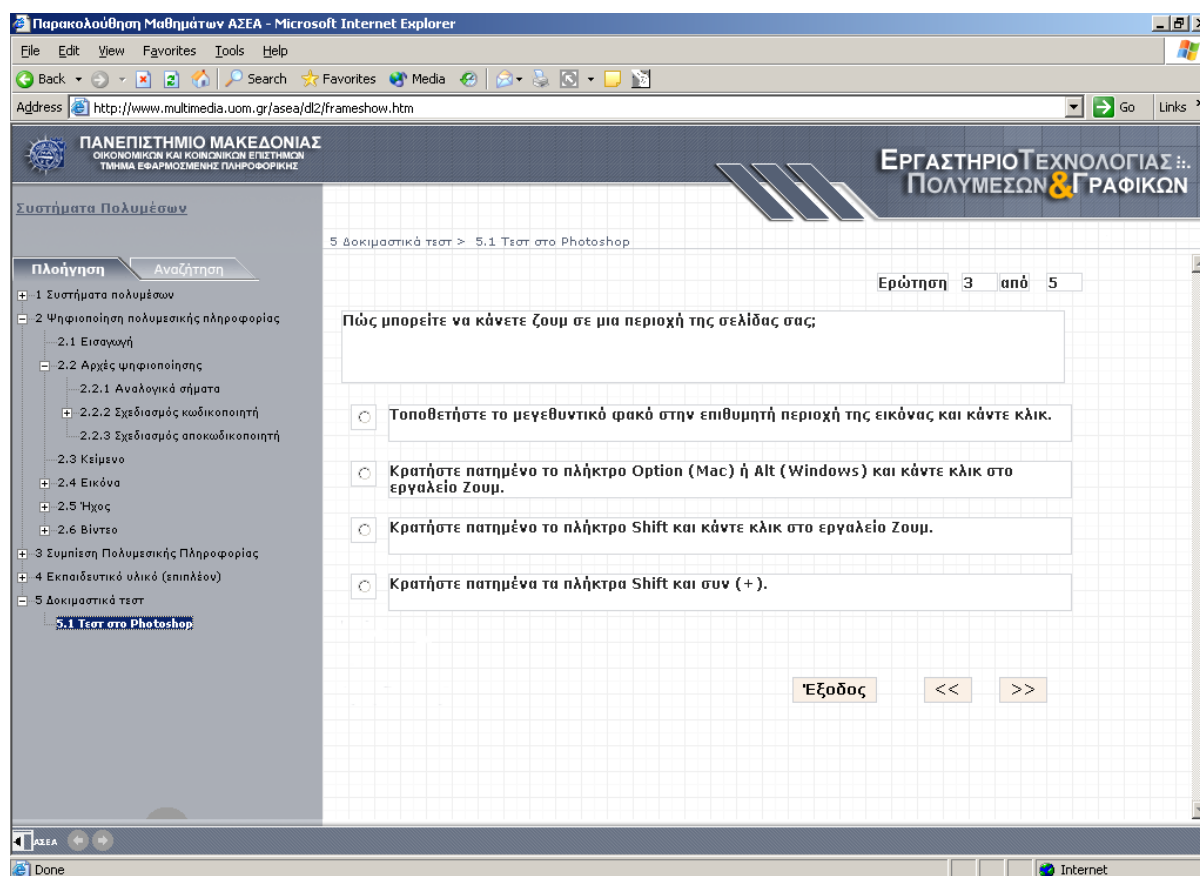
Παρακολούθηση Μαθημάτων ΑΣΕΑ - Microsoft Internet Explorer

File Edit View Favorites Tools Help

Back Search Favorites Media

Address http://www.multimedia.uom.gr/asea/dl2/frameshow.htm Go Links

ΠΑΝΕΠΙΣΤΗΜΙΟ ΜΑΚΕΔΟΝΙΑΣ
ΟΙΚΟΝΟΜΙΚΩΝ ΚΑΙ ΚΟΙΝΩΝΙΚΩΝ ΕΠΙΣΤΗΜΩΝ
ΤΜΗΜΑ ΕΦΑΡΜΟΣΜΕΝΗΣ ΠΛΗΡΟΦΟΡΙΚΗΣ

ΕΡΓΑΣΤΗΡΙΟ ΤΕΧΝΟΛΟΓΙΑΣ ΠΟΛΥΜΕΣΩΝ & ΓΡΑΦΙΚΩΝ

Συστήματα Πολυμέσων

Πλοήγηση Αναζήτηση

1 Συστήματα πολυμέσων
2 Ψηφιοποίηση πολυμεσικής πληροφορίας
2.1 Εισαγωγή
2.2 Αρχές ψηφιοποίησης
2.2.1 Αναλογικά σήματα
2.2.2 Σχεδιασμός κωδικοποιητή
2.2.3 Σχεδιασμός αποκωδικοποιητή
2.3 Κείμενο
2.4 Εικόνα
2.5 Ήχος
2.6 Βίντεο
3 Συμπίεση Πολυμεσικής Πληροφορίας
4 Εκπαιδευτικό υλικό (επιπλέον)
5 Δοκιμαστικά τεστ
5.1 Τεστ στο Photoshop

5 Δοκιμαστικά τεστ > 5.1 Τεστ στο Photoshop

Ερώτηση 3 από 5

Πώς μπορείτε να κάνετε ζουμ σε μια περιοχή της σελίδας σας;

Τοποθετήστε το μεγεθυντικό φακό στην επιθυμητή περιοχή της εικόνας και κάντε κλικ.

Κρατήστε πατημένο το πλήκτρο Option (Mac) ή Alt (Windows) και κάντε κλικ στο εργαλείο Ζουμ.

Κρατήστε πατημένο το πλήκτρο Shift και κάντε κλικ στο εργαλείο Ζουμ.

Κρατήστε πατημένα τα πλήκτρα Shift και συν (+).

Έξοδος << >>

ΑΣΕΑ

Done Internet